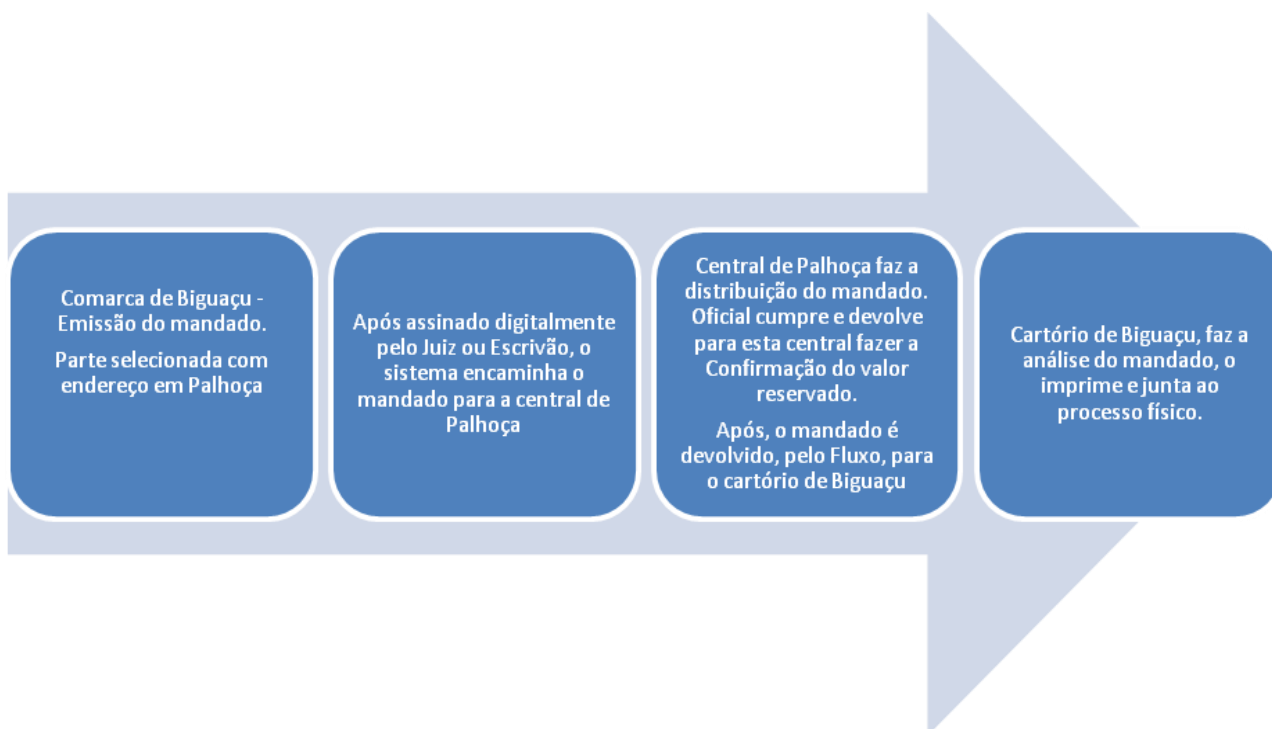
Comarca de Biguaçu - Emissão do mandado.

Parte selecionada com endereço em Palhoça

Após assinado digitalmente pelo Juiz ou Escrivão, o sistema encaminha o mandado para a central de Palhoça

Central de Palhoça faz a distribuição do mandado. Oficial cumpre e devolve para esta central fazer a Confirmação do valor reservado.

Após, o mandado é devolvido, pelo Fluxo, para o cartório de Biguaçu

Cartório de Biguaçu, faz a análise do mandado, o imprime e junta ao processo físico.